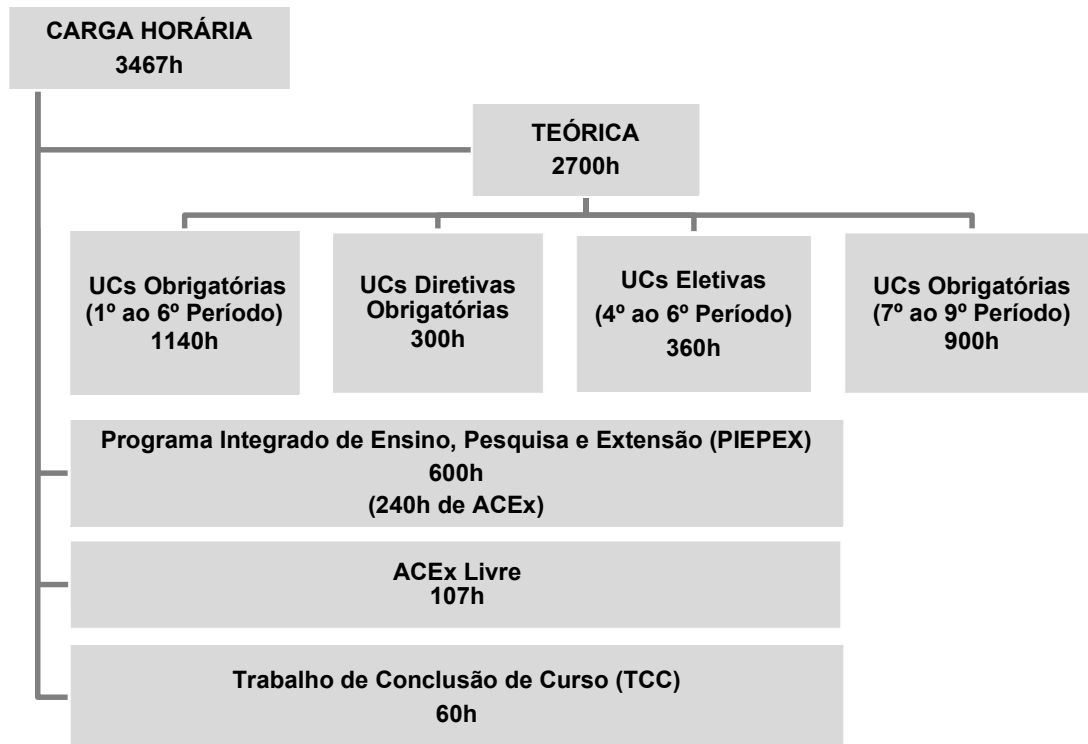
CARGA HORÁRIA
3467h

TEÓRICA
2700h

UCs Obrigatórias
(1º ao 6º Período)
1140h

UCs Diretivas
Obrigatórias
300h

UCs Eletivas
(4º ao 6º Período)
360h

UCs Obrigatórias
(7º ao 9º Período)
900h

Programa Integrado de Ensino, Pesquisa e Extensão (PIEPEX)
600h
(240h de ACEx)

ACEx Livre
107h

Trabalho de Conclusão de Curso (TCC)
60h